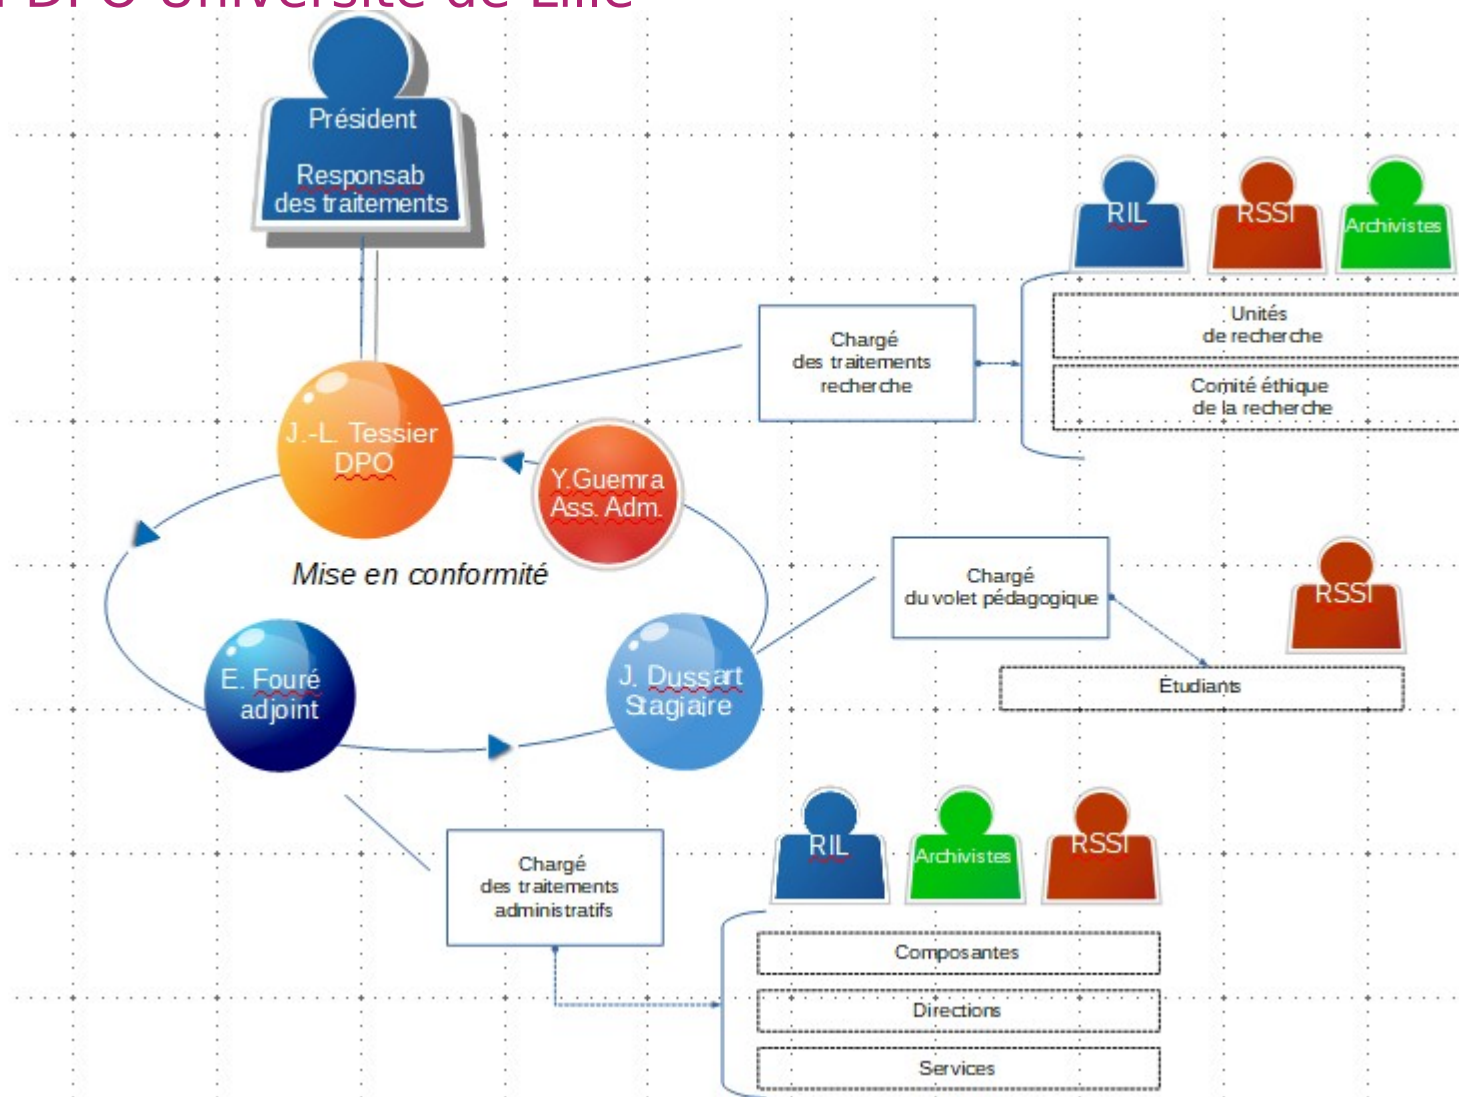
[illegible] DPO Université de Lille

Président

Responsab des traitements

RIL

RSSI

Archivistes

Chargé des traitements recherche

Unités de recherche

Comité éthique de la recherche

J.-L. Tessier DPO

Y.Guemra Ass. Adm.

Mise en conformité

Chargé du volet pédagogique

RSSI

Étudiants

E. Fouré adjoint

J. Dussart Stagiaire

Chargé des traitements administratifs

RIL

Archivistes

RSSI

Composantes

Directions

Services